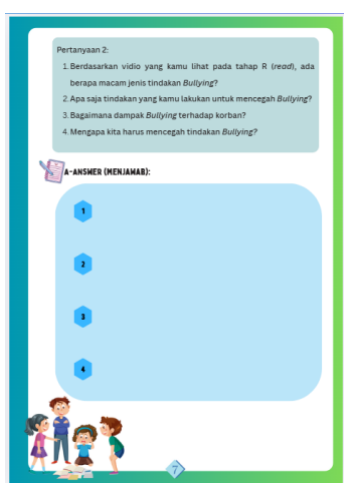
Pertanyaan 2:

1. Berdasarkan vidio yang kamu lihat pada tahap R (*read*), ada berapa macam jenis tindakan *Bullying*?
2. Apa saja tindakan yang kamu lakukan untuk mencegah *Bullying*?
3. Bagaimana dampak *Bullying* terhadap korban?
4. Mengapa kita harus mencegah tindakan *Bullying*?

A-ANSWER (MENJAWAB):

1

2

3

4

7